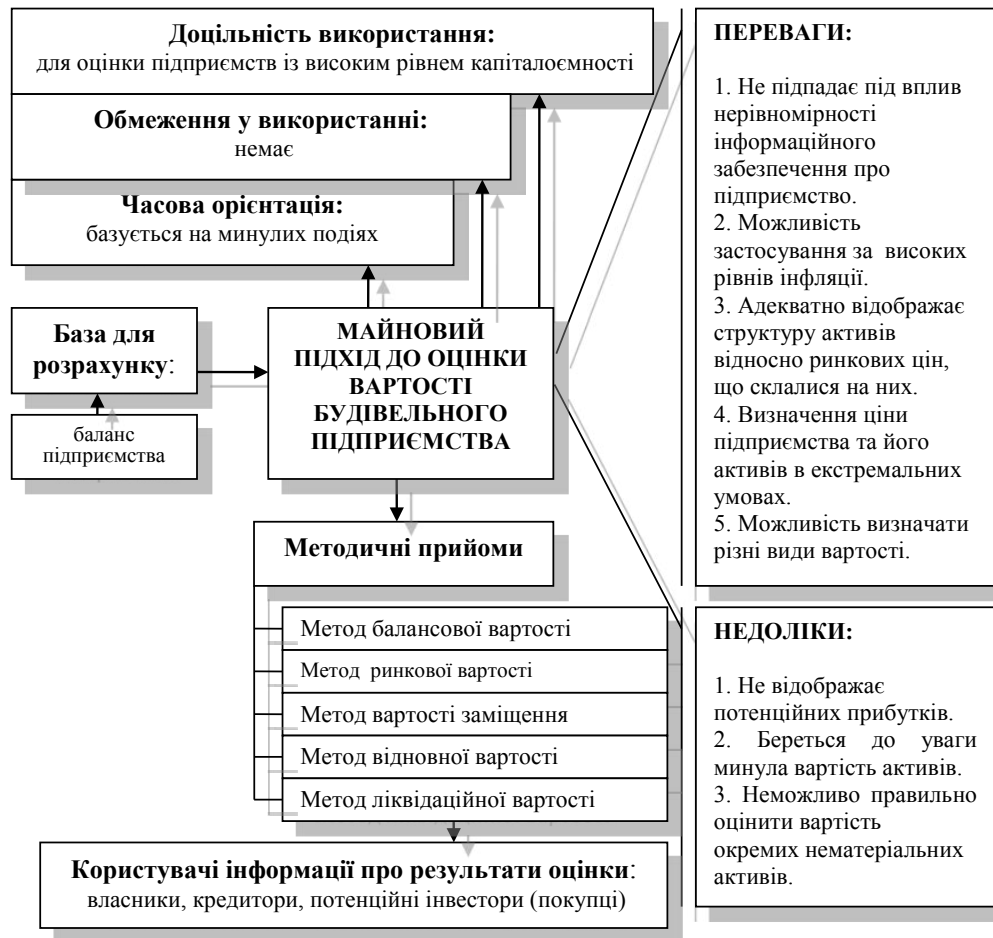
**Доцільність використання:**
для оцінки підприємств із високим рівнем капіталоємності

**Обмеження у використанні:**
немає

**Часова орієнтація:**
базується на минулих подіях

**База для розрахунку**:

баланс підприємства

**МАЙНОВИЙ ПІДХІД ДО ОЦІНКИ ВАРТОСТІ БУДІВЕЛЬНОГО ПІДПРИЄМСТВА**

**Методичні прийоми**

Метод балансової вартості

Метод ринкової вартості

Метод вартості заміщення

Метод відновної вартості

Метод ліквідаційної вартості

**Користувачі інформації про результати оцінки**:
власники, кредитори, потенційні інвестори (покупці)

**ПЕРЕВАГИ:**

1. Не підпадає під вплив нерівномірності інформаційного забезпечення про підприємство.
2. Можливість застосування за високих рівнів інфляції.
3. Адекватно відображає структуру активів відносно ринкових цін, що склалися на них.
4. Визначення ціни підприємства та його активів в екстремальних умовах.
5. Можливість визначати різні види вартості.

**НЕДОЛІКИ:**

1. Не відображає потенційних прибутків.
2. Береться до уваги минула вартість активів.
3. Неможливо правильно оцінити вартість окремих нематеріальних активів.